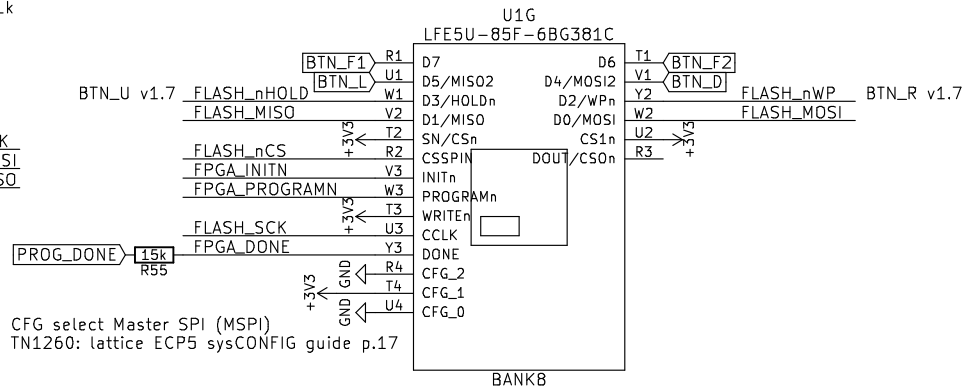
_k

K
SI
SO

U1G
LFE5U-85F-6BG381C

BTN_F1 R1 D7
BTN_L U1 D5/MISO2
BTN_U v1.7 FLASH_nHOLD W1 D3/HOLDn
FLASH_MISO V2 D1/MISO
+3V3 T2 SN/CSn
FLASH_nCS R2 CSSPIN
FPGA_INITN V3 INITn
FPGA_PROGRAMN W3 PROGRAMn
+3V3 T3 WRITEn
FLASH_SCK U3 CCLK
PROG_DONE 15k R55 FPGA_DONE Y3 DONE
GND R4 CFG_2
+3V3 T4 CFG_1
GND U4 CFG_0

D6 T1 BTN_F2
D4/MOSI2 V1 BTN_D
D2/WPn Y2 FLASH_nWP BTN_R v1.7
D0/MOSI W2 FLASH_MOSI
CS1n U2 +3V3
DOUT/CSOn R3

BANK8

CFG select Master SPI (MSPI)
TN1260: lattice ECP5 sysCONFIG guide p.17